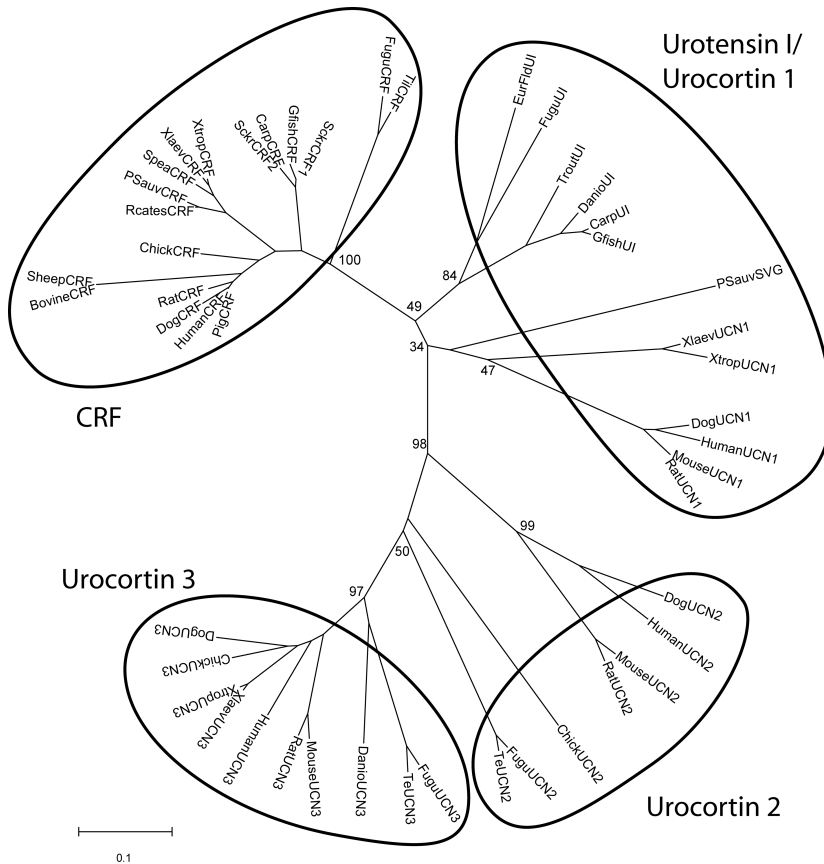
Urotensin I/
Urocortin 1

CRF

Urocortin 3

Urocortin 2

FuguCRF
TilCRF
SckrCRF1
GfishCRF
CarpCRF
SckrCRF2
XtropCRF
XlaevCRF
SpeaCRF
PSauvCRF
RcatesCRF
ChickCRF
SheepCRF
BovineCRF
RatCRF
DogCRF
HumanCRF
PigCRF
100
EurFldUI
FuguUI
TroutUI
DanioUI
CarpUI
GfishUI
84
PSauvSVG
49
XlaevUCN1
34
XtropUCN1
47
DogUCN1
HumanUCN1
MouseUCN1
RatUCN1
98
99
DogUCN2
HumanUCN2
MouseUCN2
RatUCN2
ChickUCN2
FuguUCN2
TeUCN2
50
97
DogUCN3
ChickUCN3
XtropUCN3
XlaevUCN3
HumanUCN3
RatUCN3
MouseUCN3
DanioUCN3
TeUCN3
FuguUCN3
0.1